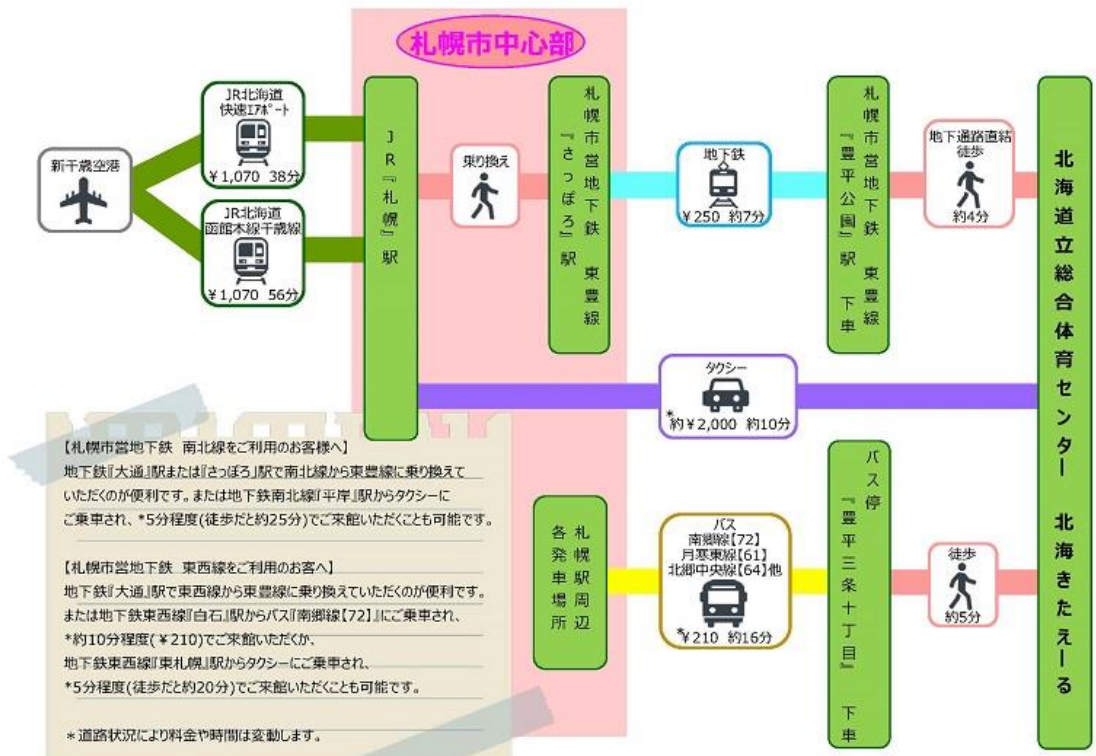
札幌市中心部

新千歳空港

JR北海道
快速エアポート
¥1,070 38分

JR北海道
函館本線千歳線
¥1,070 56分

JR『札幌』駅

乗り換え

札幌市営地下鉄『さっぽろ』駅 東豊線

地下鉄
¥250 約7分

札幌市営地下鉄 東豊線『豊平公園』駅 下車

地下通路直結
徒歩
約4分

北海道立総合体育センター 北海きたえーる

タクシー
*約¥2,000 約10分

【札幌市営地下鉄 南北線をご利用のお客様へ】
地下鉄『大通』駅または『さっぽろ』駅で南北線から東豊線に乗り換えていただくのが便利です。または地下鉄南北線『平岸』駅からタクシーにご乗車され、*5分程度(徒歩だと約25分)でご来館いただくことも可能です。

【札幌市営地下鉄 東西線をご利用のお客へ】
地下鉄『大通』駅で東西線から東豊線に乗り換えていただくのが便利です。または地下鉄東西線『白石』駅からバス『南郷線【72】』にご乗車され、*約10分程度(¥210)でご来館いただくか、地下鉄東西線『東札幌』駅からタクシーにご乗車され、*5分程度(徒歩だと約20分)でご来館いただくことも可能です。

*道路状況により料金や時間は変動します。

札幌駅周辺各発車場所

バス
南郷線【72】
月寒東線【61】
北郷中央線【64】他
*¥210 約16分

バス停『豊平三条十丁目』下車

徒歩
約5分